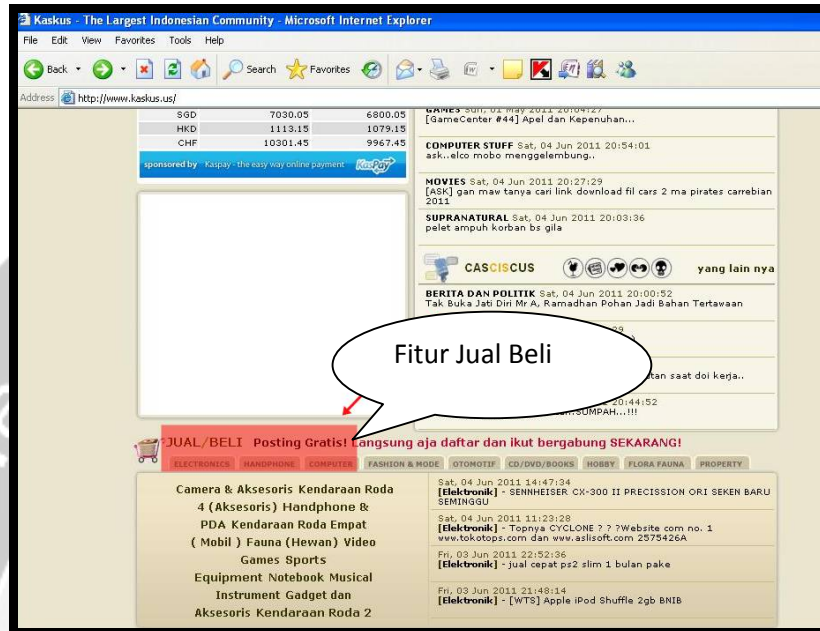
Kaskus - The Largest Indonesian Community - Microsoft Internet Explorer

File Edit View Favorites Tools Help

Back Search Favorites

Address http://www.kaskus.us/

| SGD | 7030.05 | 6800.05 |
|---|---|---|
| HKD | 1113.15 | 1079.15 |
| CHF | 10301.45 | 9967.45 |

sponsored by Kaspay - the easy way online payment KasPay

GAMES Sun, 01 May 2011 20:04:27
[GameCenter #44] Apel dan Kepenuhan...

COMPUTER STUFF Sat, 04 Jun 2011 20:54:01
ask..elco mobo menggelembung..

MOVIES Sat, 04 Jun 2011 20:27:29
[ASK] gan maw tanya cari link download fil cars 2 ma pirates carrebian 2011

SUPRANATURAL Sat, 04 Jun 2011 20:03:36
pelet ampuh korban bs gila

CASCISCUS yang lain nya

BERITA DAN POLITIK Sat, 04 Jun 2011 20:00:52
Tak Buka Jati Diri Mr A, Ramadhan Pohan Jadi Bahan Tertawaan

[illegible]29

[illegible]tan saat doi kerja..

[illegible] 20:44:52
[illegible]SUMPAH...!!!

Fitur Jual Beli

JUAL/BELI Posting Gratis! Langsung aja daftar dan ikut bergabung SEKARANG!

ELECTRONICS HANDPHONE COMPUTER FASHION & MODE OTOMOTIF CD/DVD/BOOKS HOBBY FLORA FAUNA PROPERTY

Camera & Aksesoris Kendaraan Roda 4 (Aksesoris) Handphone & PDA Kendaraan Roda Empat ( Mobil ) Fauna (Hewan) Video Games Sports Equipment Notebook Musical Instrument Gadget dan Aksesoris Kendaraan Roda 2

Sat, 04 Jun 2011 14:47:34
[Elektronik] - SENNHEISER CX-300 II PRECISSION ORI SEKEN BARU SEMINGGU

Sat, 04 Jun 2011 11:23:28
[Elektronik] - Topnya CYCLONE ? ? ?Website com no. 1 www.tokotops.com dan www.aslisoft.com 2575426A

Fri, 03 Jun 2011 22:52:36
[Elektronik] - jual cepat ps2 slim 1 bulan pake

Fri, 03 Jun 2011 21:48:14
[Elektronik] - [WTS] Apple iPod Shuffle 2gb BNIB